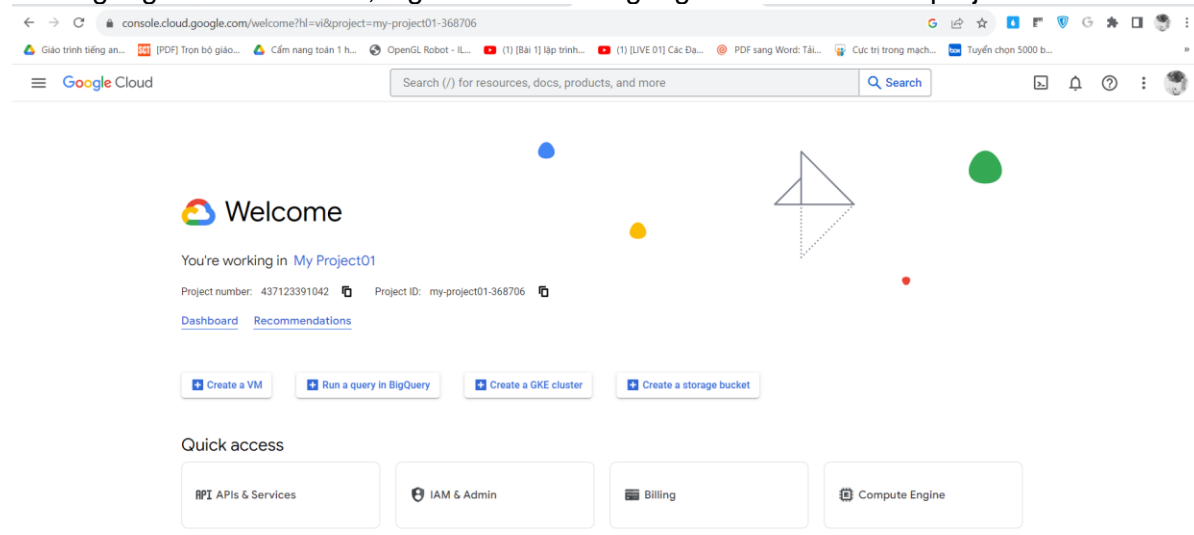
console.cloud.google.com/welcome?hl=vi&project=my-project01-368706

Giáo trình tiếng an... [PDF] Trọn bộ giáo... Cẩm nang toán 1 h... OpenGL Robot - IL... (1) [Bài 1] lập trình... (1) [LIVE 01] Các Đa... PDF sang Word: Tải... Cực trị trong mạch... Tuyển chọn 5000 b...

Google Cloud

Search (/) for resources, docs, products, and more

Search

Welcome

You're working in My Project01

Project number: 437123391042 Project ID: my-project01-368706

Dashboard Recommendations

Create a VM

Run a query in BigQuery

Create a GKE cluster

Create a storage bucket

Quick access

API APIs & Services

IAM & Admin

Billing

Compute Engine